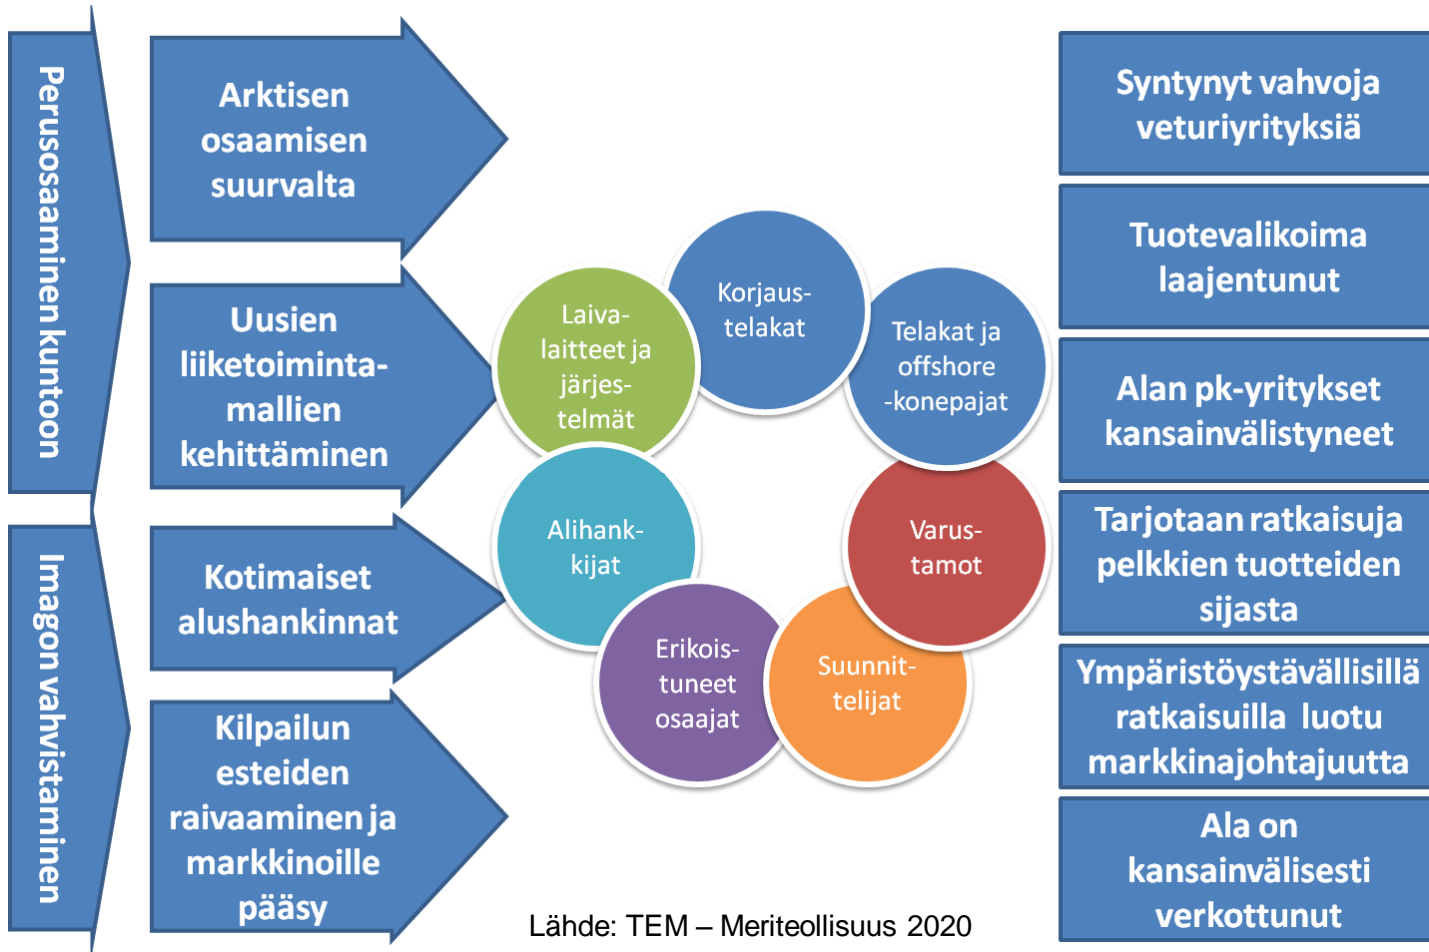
Perusosaaminen kuntoon

Imagon vahvistaminen

Arktisen osaamisen suurvalta

Uusien liiketoimintamallien kehittäminen

Kotimaiset alushankinnat

Kilpailun esteiden raivaaminen ja markkinoille pääsy

Korjaustelakat

Telakat ja offshore -konepajat

Varustamot

Suunnittelijat

Erikoistuneet osaajat

Alihankkijat

Laivalaitteet ja järjestelmät

Syntynyt vahvoja veturiyrityksiä

Tuotevalikoima laajentunut

Alan pk-yritykset kansainvälistyneet

Tarjotaan ratkaisuja pelkkien tuotteiden sijasta

Ympäristöystävällisillä ratkaisuilla luotu markkinajohtajuutta

Ala on kansainvälisesti verkottunut

Lähde: TEM – Meriteollisuus 2020